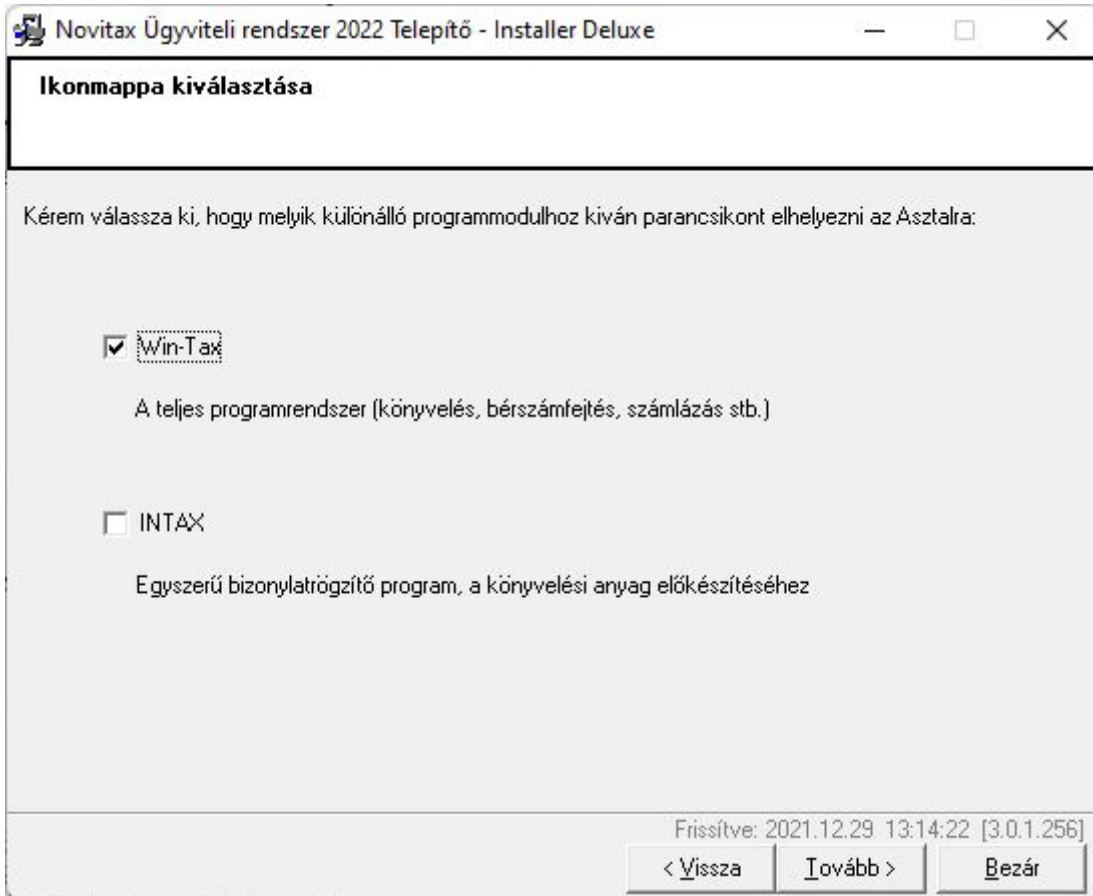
Novitax Ügyviteli rendszer 2022 Telepítő - Installer Deluxe

Ikonmappa kiválasztása

Kérem válassza ki, hogy melyik különálló programmodulhoz kíván parancsikont elhelyezni az Asztalra:

Win-Tax

A teljes programrendszer (könyvelés, bérszámfejtés, számlázás stb.)

INTAX

Egyszerű bizonylatrögzítő program, a könyvelési anyag előkészítéséhez

Frissítve: 2021.12.29 13:14:22 [3.0.1.256]

< Vissza | Tovább > | Bezár